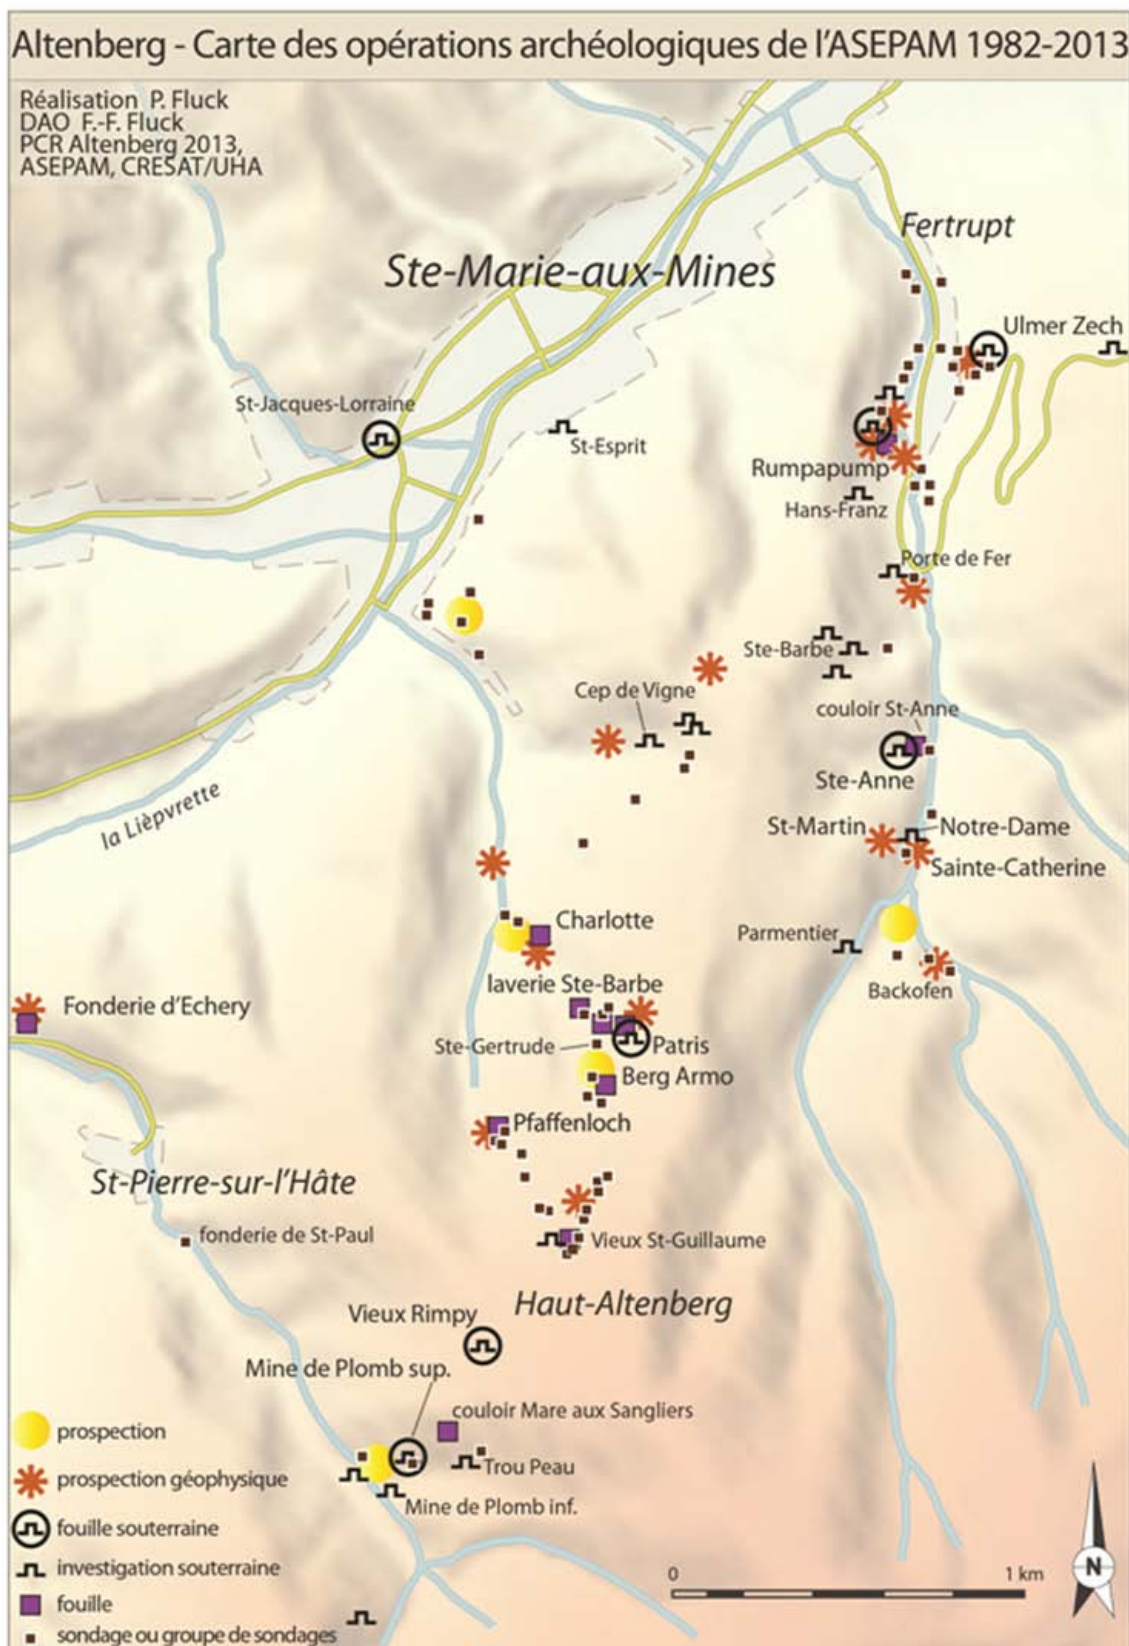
Altenberg - Carte des opérations archéologiques de l'ASEPAM 1982-2013

Réalisation P. Fluck
DAO F.-F. Fluck
PCR Altenberg 2013,
ASEPAM, CRESAT/UHA

Fertrupt

Ste-Marie-aux-Mines

Ulmer Zech

St-Jacques-Lorraine

St-Esprit

Rumpapump

Hans-Franz

Porte de Fer

Ste-Barbe

Cep de Vigne

couloir St-Anne

Ste-Anne

la Lièpvrette

St-Martin

Notre-Dame

Sainte-Catherine

Charlotte

Parmentier

laverie Ste-Barbe

Backofen

Fonderie d'Echery

Ste-Gertrude

Patris

Berg Armo

Pfaffenloch

St-Pierre-sur-l'Hâte

fonderie de St-Paul

Vieux St-Guillaume

Vieux Rimpy

Haut-Altenberg

Mine de Plomb sup.

couloir Mare aux Sangliers

Trou Peau

Mine de Plomb inf.

prospection

prospection géophysique

fouille souterraine

investigation souterraine

fouille

sondage ou groupe de sondages

0

1 km

N